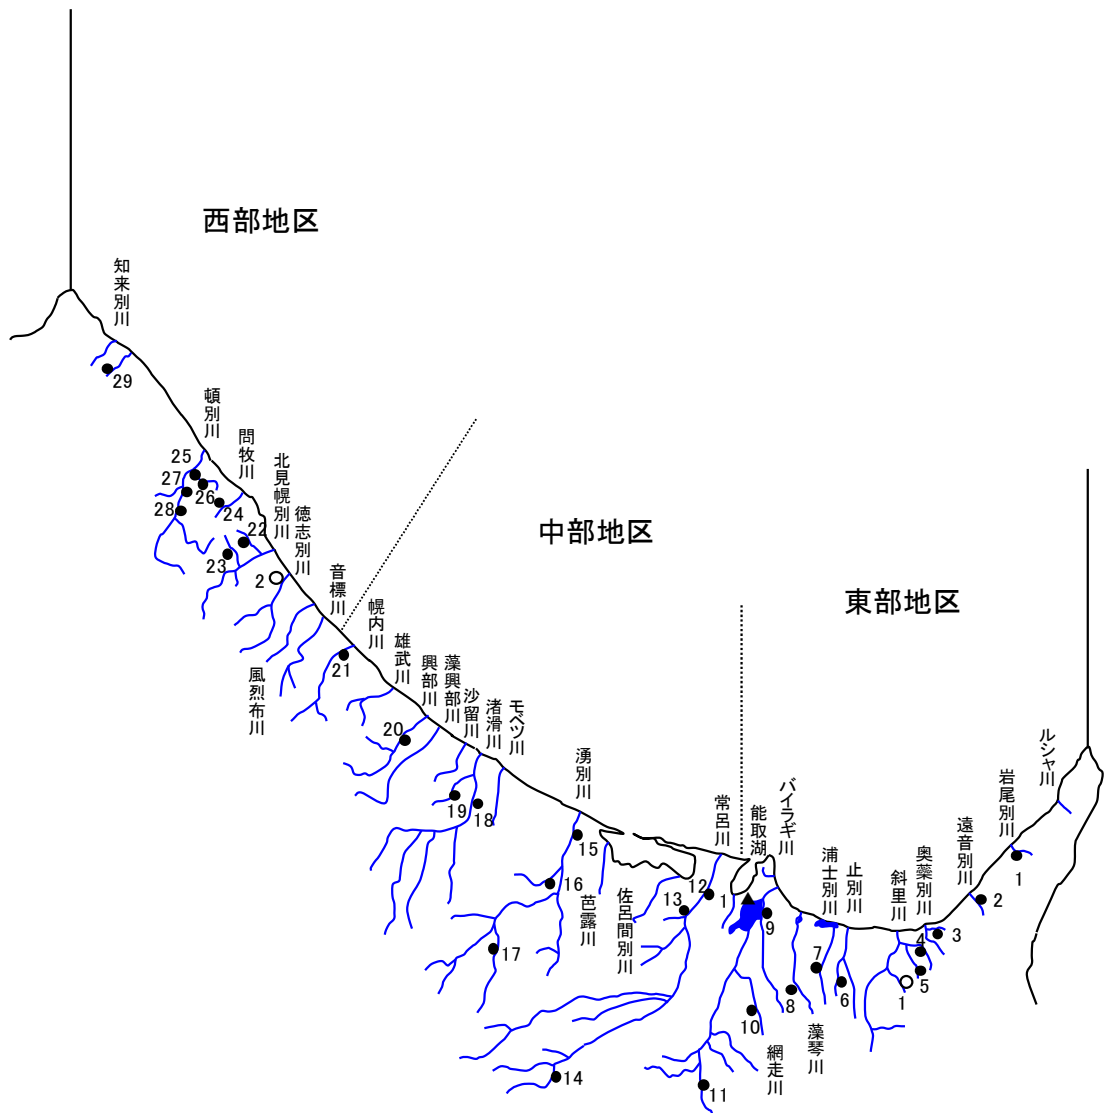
西部地区

中部地区

東部地区

知来別川
29
頓別川
問牧川
北見幌別川
徳志別川
25
27
26
28
24
22
23
2
音標川
幌内川
雄武川
興部川
藻興部川
沙留川
渚滑川
モベツ川
21
風烈布川
20
19
18
湧別川
15
16
芭露川
17
14
佐呂間別川
13
12
1
常呂川
能取湖
バイラギ川
9
10
11
網走川
浦士別川
止別川
7
8
6
藻琴川
斜里川
奥蘂別川
4
3
5
1
遠音別川
2
岩尾別川
1
ルシャ川